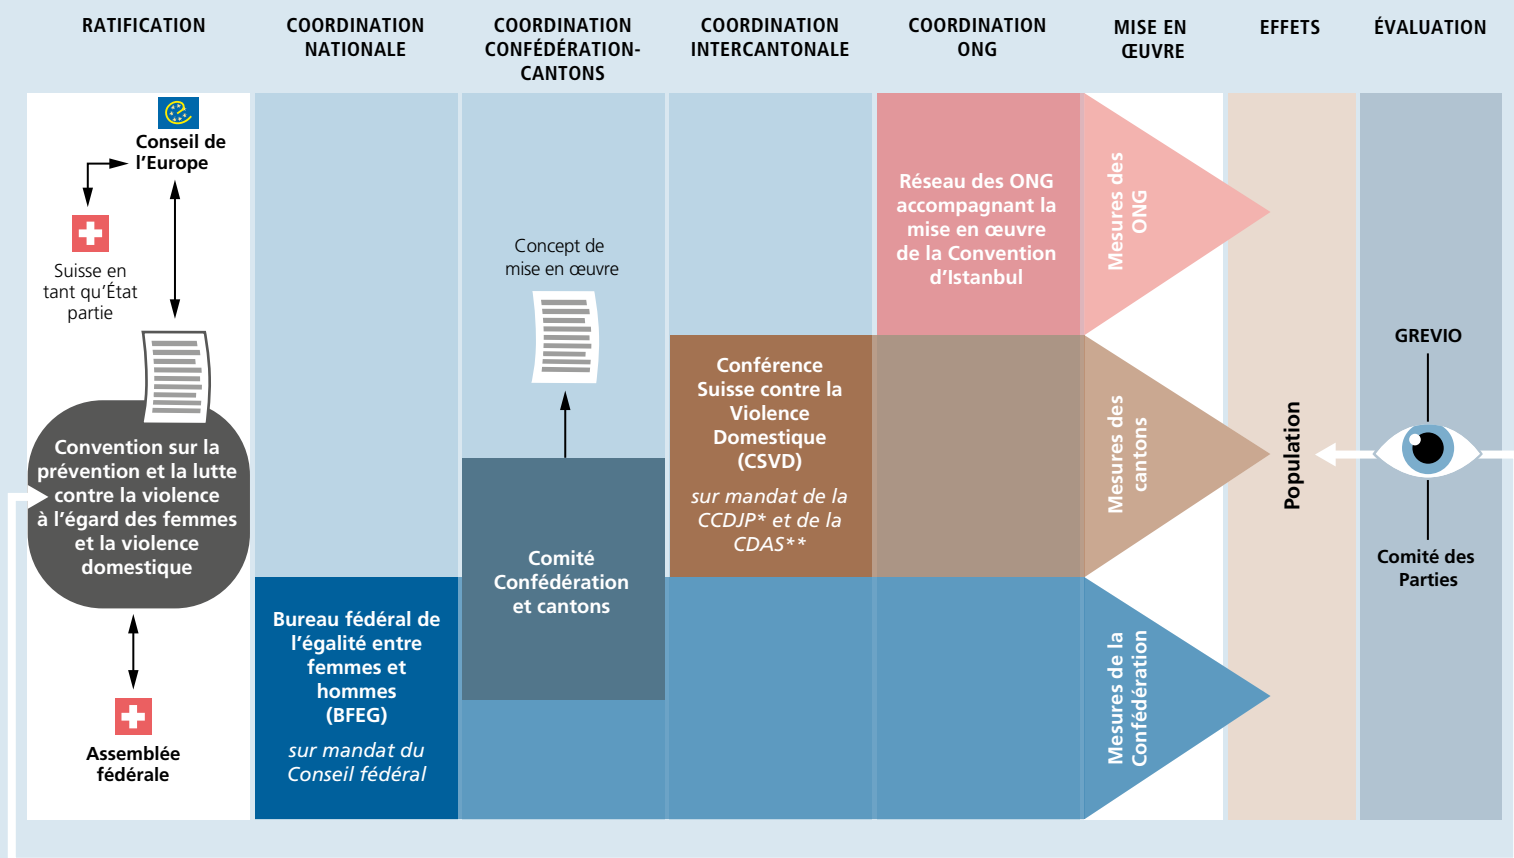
RATIFICATION

COORDINATION NATIONALE

COORDINATION CONFÉDÉRATION-CANTONS

COORDINATION INTERCANTONALE

COORDINATION ONG

MISE EN ŒUVRE

EFFETS

ÉVALUATION

Conseil de l'Europe

Suisse en tant qu'État partie

Convention sur la prévention et la lutte contre la violence à l'égard des femmes et la violence domestique

Assemblée fédérale

Bureau fédéral de l'égalité entre femmes et hommes (BFEG)

*sur mandat du Conseil fédéral*

Concept de mise en œuvre

Comité Confédération et cantons

Conférence Suisse contre la Violence Domestique (CSVD)

*sur mandat de la CCDJP\* et de la CDAS\*\**

Réseau des ONG accompagnant la mise en œuvre de la Convention d'Istanbul

Mesures des ONG

Mesures des cantons

Mesures de la Confédération

Population

GREVIO

Comité des Parties